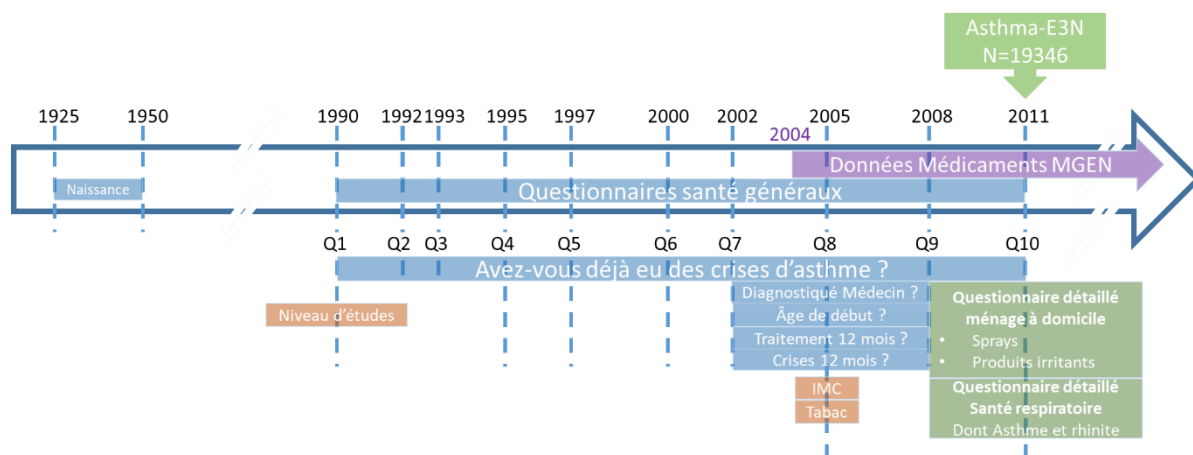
Asthma-E3N
N=19346

1925 1950 1990 1992 1993 1995 1997 2000 2002 2005 2008 2011

2004

Données Médicaments MGEN

Naissance

Questionnaires santé généraux

Q1 Q2 Q3 Q4 Q5 Q6 Q7 Q8 Q9 Q10

Avez-vous déjà eu des crises d'asthme ?

Niveau d'études

Diagnostiqué Médecin ?
Âge de début ?
Traitement 12 mois ?
Crises 12 mois ?

IMC
Tabac

Questionnaire détaillé ménage à domicile
• Sprays
• Produits irritants

Questionnaire détaillé Santé respiratoire
Dont Asthme et rhinite